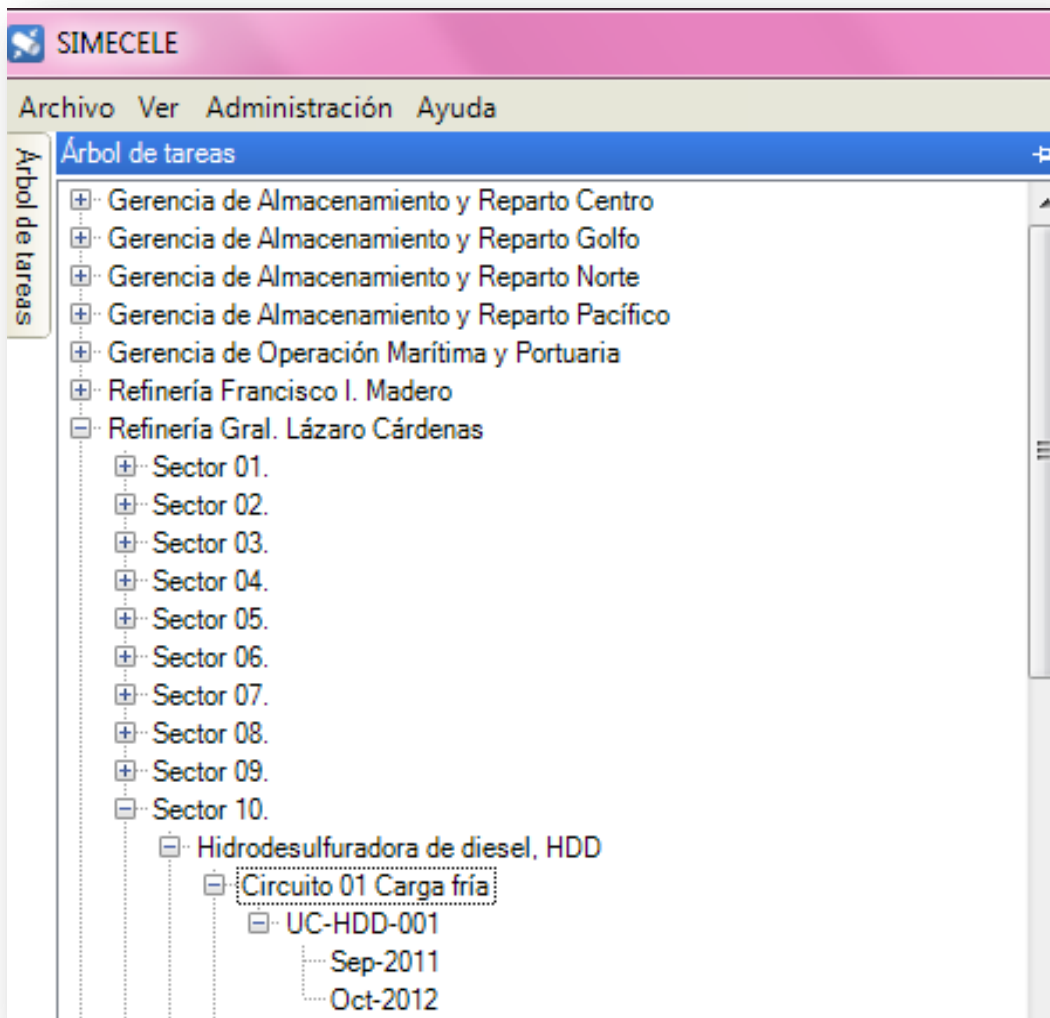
SIMECELE

Archivo Ver Administración Ayuda

Árbol de tareas

Árbol de tareas

Gerencia de Almacenamiento y Reparto Centro
Gerencia de Almacenamiento y Reparto Golfo
Gerencia de Almacenamiento y Reparto Norte
Gerencia de Almacenamiento y Reparto Pacífico
Gerencia de Operación Marítima y Portuaria
Refinería Francisco I. Madero
Refinería Gral. Lázaro Cárdenas
Sector 01.
Sector 02.
Sector 03.
Sector 04.
Sector 05.
Sector 06.
Sector 07.
Sector 08.
Sector 09.
Sector 10.
Hidrodesulfuradora de diesel, HDD
Circuito 01 Carga fría
UC-HDD-001
Sep-2011
Oct-2012